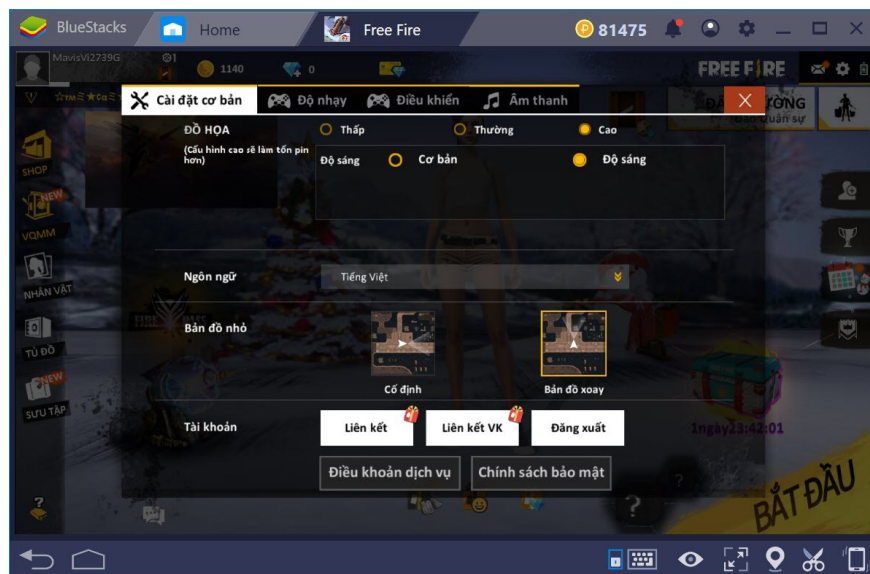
BlueStacks Home Free Fire 81475

MavisVi2739G 1140 0

FREE FIRE

Cài đặt cơ bản Độ nhạy Điều khiển Âm thanh

ĐỒ HỌA Thấp Thường Cao

(Cấu hình cao sẽ làm tốn pin hơn)

Độ sáng Cơ bản Độ sáng

Ngôn ngữ Tiếng Việt

Bản đồ nhỏ

Cố định Bản đồ xoay

Tài khoản Liên kết Liên kết VK Đăng xuất

Điều khoản dịch vụ Chính sách bảo mật

SHOP

NEW

VQMM

NHÂN VẬT

TỦ ĐỒ

NEW

SƯU TẬP

1ngày23:42:01

BẮT ĐẦU